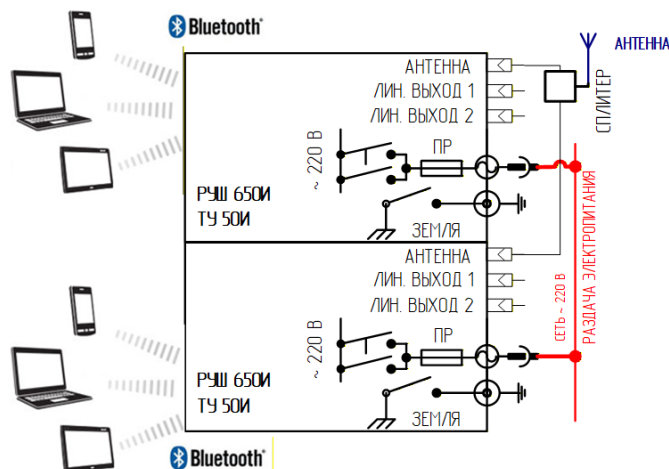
Bluetooth
АНТЕННА
ЛИН. ВЫХОД 1
ЛИН. ВЫХОД 2
~ 220 В
ПР
РУШ 650И
ТУ 50И
ЗЕМЛЯ
АНТЕННА
СПЛИТЕР
РАЗДАЧА ЭЛЕКТРОПИТАНИЯ
АНТЕННА
ЛИН. ВЫХОД 1
ЛИН. ВЫХОД 2
~ 220 В
ПР
СЕТЬ ~ 220 В
РУШ 650И
ТУ 50И
ЗЕМЛЯ
Bluetooth